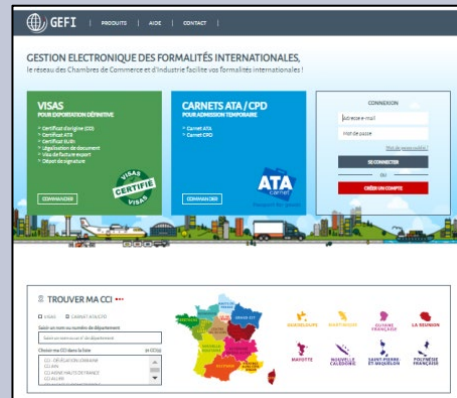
GEFI | PRODUITS | AIDE | CONTACT |

GESTION ELECTRONIQUE DES FORMALITÉS INTERNATIONALES,

le réseau des Chambres de Commerce et d'Industrie facilite vos formalités internationales !

VISAS
POUR EXPORTATION DÉFINITIVE

- Certificat d'origine (CO)
- Certificat ATR
- Certificat EUR1
- Légalisation de document
- Visa de facture export
- Dépôt de signature

VISAS CERTIFIÉ VISAS

COMMANDER

CARNETS ATA / CPD
POUR ADMISSION TEMPORAIRE

- Carnet ATA
- Carnet CPD

ATA Carnet

COMMANDER

CONNEXION

Adresse e-mail

Mot de passe

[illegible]

SE CONNECTER

CRÉER UN COMPTE

TROUVER MA CCI

VISAS CARNET ATA/CPD

Saisir un nom ou numéro de département

Choisir ma CCI dans la liste

CCI - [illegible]
CCI AIN
CCI AISNE HAUTS-DE-FRANCE
CCI ALLIER

GUADELOUPE MARTINIQUE GUYANE FRANÇAISE LA RÉUNION

MAYOTTE NOUVELLE CALÉDONIE SAINT-PIERRE ET MIQUELON POLYNÉSIE FRANÇAISE